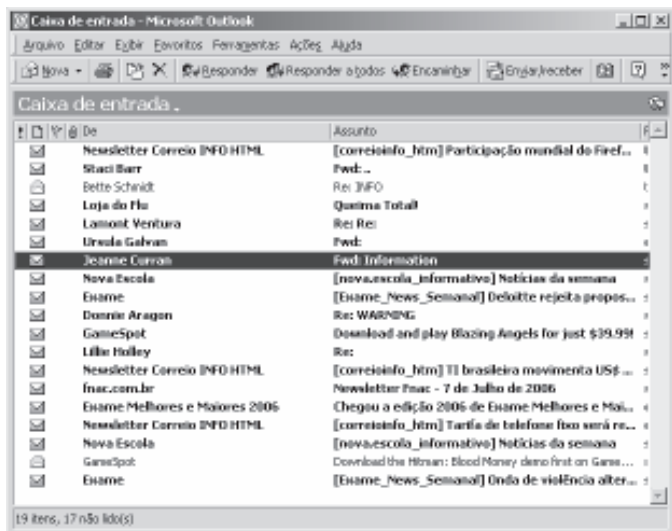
Caixa de entrada - Microsoft Outlook

Arquivo Editar Exibir Favoritos Ferramentas Ações Ajuda

Nova · Responder Responder a todos Encaminhar Enviar/receber

Caixa de entrada .

| ! | De | Assunto |
|---|---|---|
| | Newsletter Correio INFO HTML | [correioinfo_htm] Participação mundial do Firef... |
| | Staci Barr | Fwd: .. |
| | Bette Schmidt | Re: INFO |
| | Loja do Flu | Queima Total! |
| | Lamont Ventura | Re: Re: |
| | Ursula Galvan | Fwd: |
| | Jeanne Curran | Fwd: Information |
| | Nova Escola | [nova.escola_informativo] Notícias da semana |
| | Exame | [Exame_News_Semanal] Deloitte rejeita propos... |
| | Donnie Aragon | Re: WARNING |
| | GameSpot | Download and play Blazing Angels for just $39.99! |
| | Lillie Holley | Re: |
| | Newsletter Correio INFO HTML | [correioinfo_htm] TI brasileira movimenta US$ ... |
| | fnac.com.br | Newsletter Fnac - 7 de Julho de 2006 |
| | Exame Melhores e Maiores 2006 | Chegou a edição 2006 de Exame Melhores e Mai... |
| | Newsletter Correio INFO HTML | [correioinfo_htm] Tarifa de telefone fixo será re... |
| | Nova Escola | [nova.escola_informativo] Notícias da semana |
| | GameSpot | Download the Hitman: Blood Money demo first on Game... |
| | Exame | [Exame_News_Semanal] Onda de violência alter... |

19 itens, 17 não lido(s)